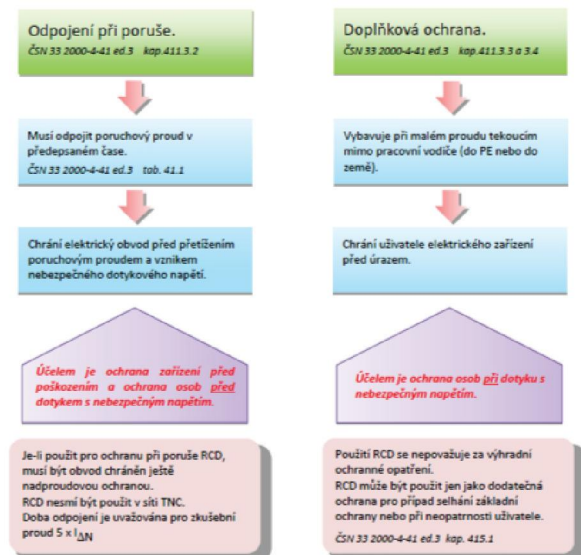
Odpojení při poruše.

ČSN 33 2000-4-41 ed.3 kap.411.3.2

Musí odpojit poruchový proud v předepsaném čase.

ČSN 33 2000-4-41 ed.3 tab. 41.1

Chrání elektrický obvod před přetížením poruchovým proudem a vznikem nebezpečného dotykového napětí.

Účelem je ochrana zařízení před poškozením a ochrana osob před dotykem s nebezpečným napětím.

Je-li použit pro ochranu při poruše RCD, musí být obvod chráněn ještě nadproudovou ochranou.
RCD nesmí být použit v síti TNC.
Doba odpojení je uvažována pro zkušební proud 5 x $I_{\Delta N}$

Doplňková ochrana.

ČSN 33 2000-4-41 ed.3 kap.411.3.3 a 3.4

Vybavuje při malém proudu tekoucím mimo pracovní vodiče (do PE nebo do země).

Chrání uživatele elektrického zařízení před úrazem.

Účelem je ochrana osob při dotyku s nebezpečným napětím.

Použití RCD se nepovažuje za výhradní ochranné opatření.
RCD může být použit jen jako dodatečná ochrana pro případ selhání základní ochrany nebo při neopatrnosti uživatele.

ČSN 33 2000-4-41 ed.3 kap. 415.1